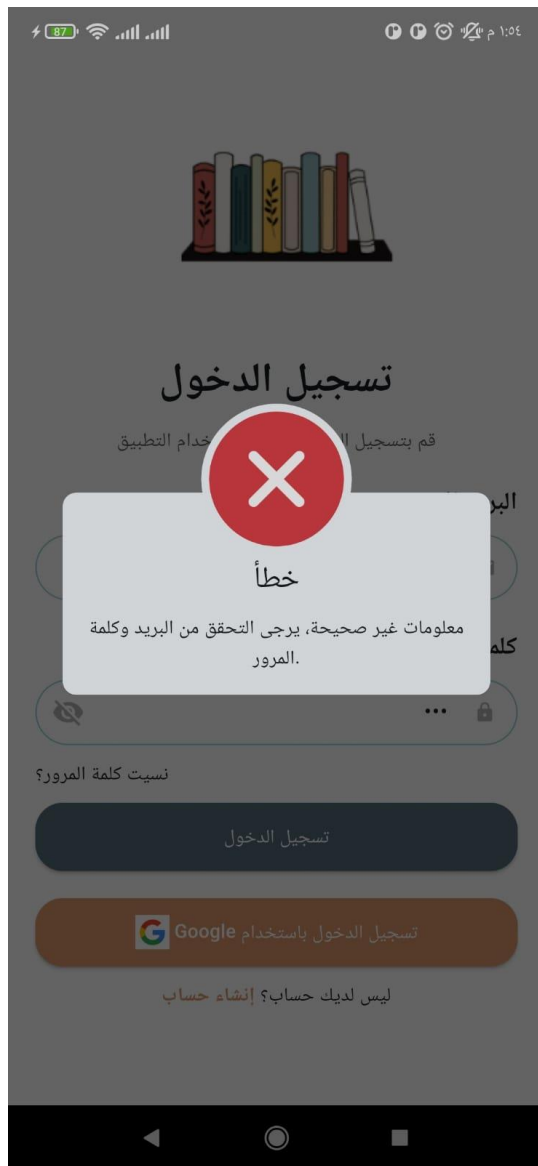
87 ١:٥٤ م

تسجيل الدخول

قم بتسجيل ال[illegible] خدام التطبيق

البر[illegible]

خطأ

معلومات غير صحيحة، يرجى التحقق من البريد وكلمة المرور.

كلم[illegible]

•••

نسيت كلمة المرور؟

تسجيل الدخول

تسجيل الدخول باستخدام Google

ليس لديك حساب؟ إنشاء حساب